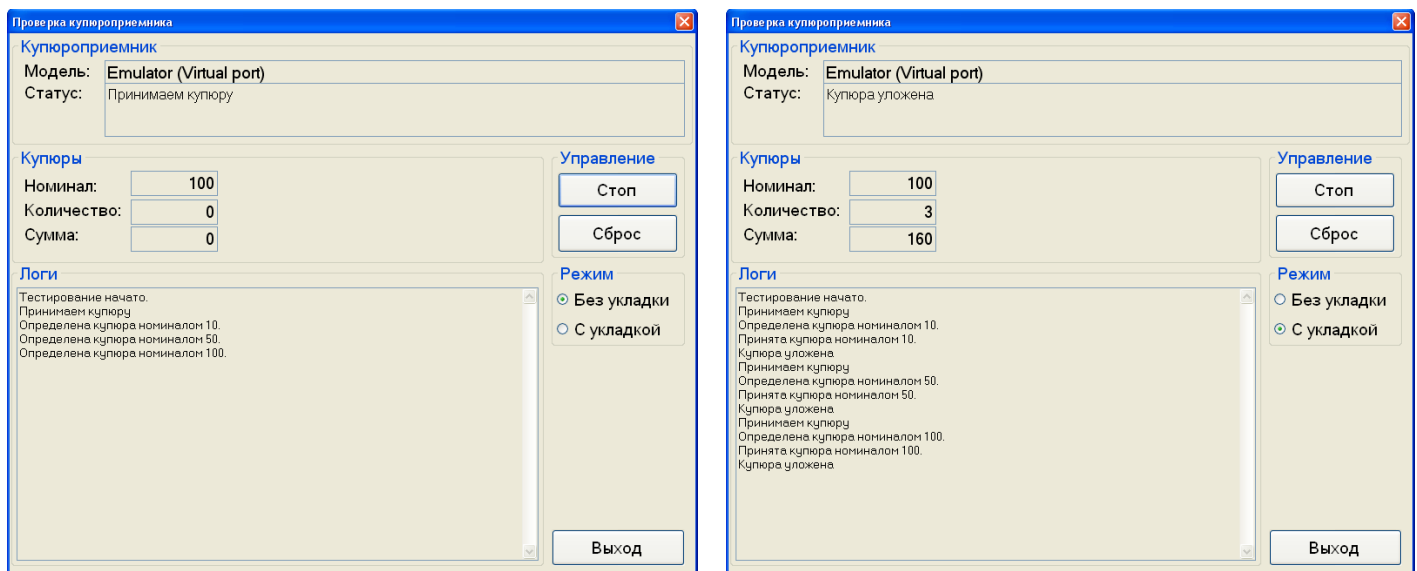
Проверка купюроприемника

Купюроприемник
Модель: Emulator (Virtual port)
Статус: Принимаем купюру

Купюры
Номинал: 100
Количество: 0
Сумма: 0

Управление
Стоп
Сброс

Логи
Тестирование начато.
Принимаем купюру
Определена купюра номиналом 10.
Определена купюра номиналом 50.
Определена купюра номиналом 100.

Режим
Без укладки
С укладкой

Выход

Проверка купюроприемника

Купюроприемник
Модель: Emulator (Virtual port)
Статус: Купюра уложена

Купюры
Номинал: 100
Количество: 3
Сумма: 160

Управление
Стоп
Сброс

Логи
Тестирование начато.
Принимаем купюру
Определена купюра номиналом 10.
Принята купюра номиналом 10.
Купюра уложена
Принимаем купюру
Определена купюра номиналом 50.
Принята купюра номиналом 50.
Купюра уложена
Принимаем купюру
Определена купюра номиналом 100.
Принята купюра номиналом 100.
Купюра уложена

Режим
Без укладки
С укладкой

Выход